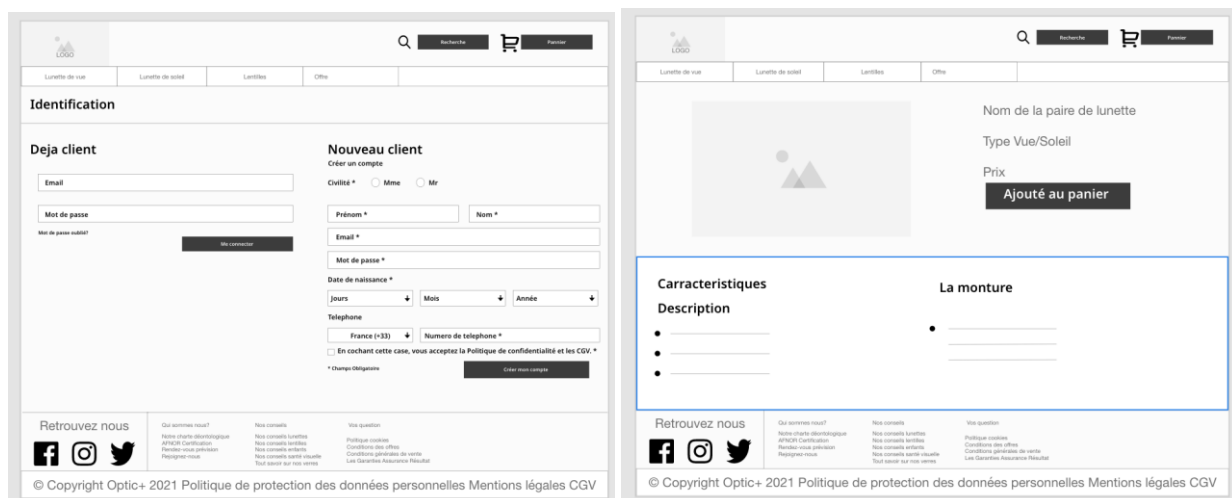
LOGO

Recherche

Panier

Lunette de vue | Lunette de soleil | Lentilles | Offre

Identification

Deja client

Email

Mot de passe

Mot de passe oublié?

Me connecter

Nouveau client

Créer un compte

Civilité * Mme Mr

Prénom *

Nom *

Email *

Mot de passe *

Date de naissance *

Jours

Mois

Année

Telephone

France (+33)

Numero de telephone *

En cochant cette case, vous acceptez la Politique de confidentialité et les CGV. *

* Champs Obligatoire

Créer mon compte

Retrouvez nous

Qui sommes nous?
Notre charte déontologique
AFNOR Certification
Rendez-vous prévision
Rejoignez-nous

Nos conseils
Nos conseils lunettes
Nos conseils lentilles
Nos conseils enfants
Nos conseils santé visuelle
Tout savoir sur nos verres

Vos question
Politique cookies
Conditions des offres
Conditions générales de vente
Les Garanties Assurance Résultat

© Copyright Optic+ 2021 Politique de protection des données personnelles Mentions légales CGV

LOGO

Recherche

Panier

Lunette de vue | Lunette de soleil | Lentilles | Offre

Nom de la paire de lunette

Type Vue/Soleil

Prix

Ajouté au panier

Carracteristiques

Description

La monture

Retrouvez nous

Qui sommes nous?
Notre charte déontologique
AFNOR Certification
Rendez-vous prévision
Rejoignez-nous

Nos conseils
Nos conseils lunettes
Nos conseils lentilles
Nos conseils enfants
Nos conseils santé visuelle
Tout savoir sur nos verres

Vos question
Politique cookies
Conditions des offres
Conditions générales de vente
Les Garanties Assurance Résultat

© Copyright Optic+ 2021 Politique de protection des données personnelles Mentions légales CGV